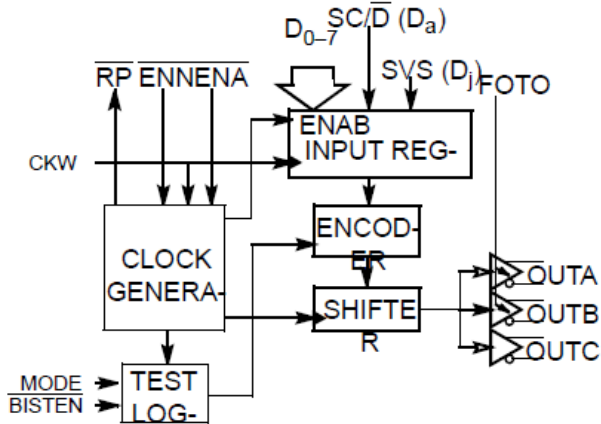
$D_{0-7}$ $SC/\overline{D}$ $(D_a)$

$\overline{RP}$ $\overline{ENNENA}$

SVS $(D_j)$ FOTO

ENAB INPUT REG-

CKW

ENCOD-ER

CLOCK GENERA-

SHIFTE R

$\overline{OUTA}$

$\overline{OUTB}$

$\overline{OUTC}$

$\overline{MODE}$

$\overline{BISTEN}$

TEST LOG-